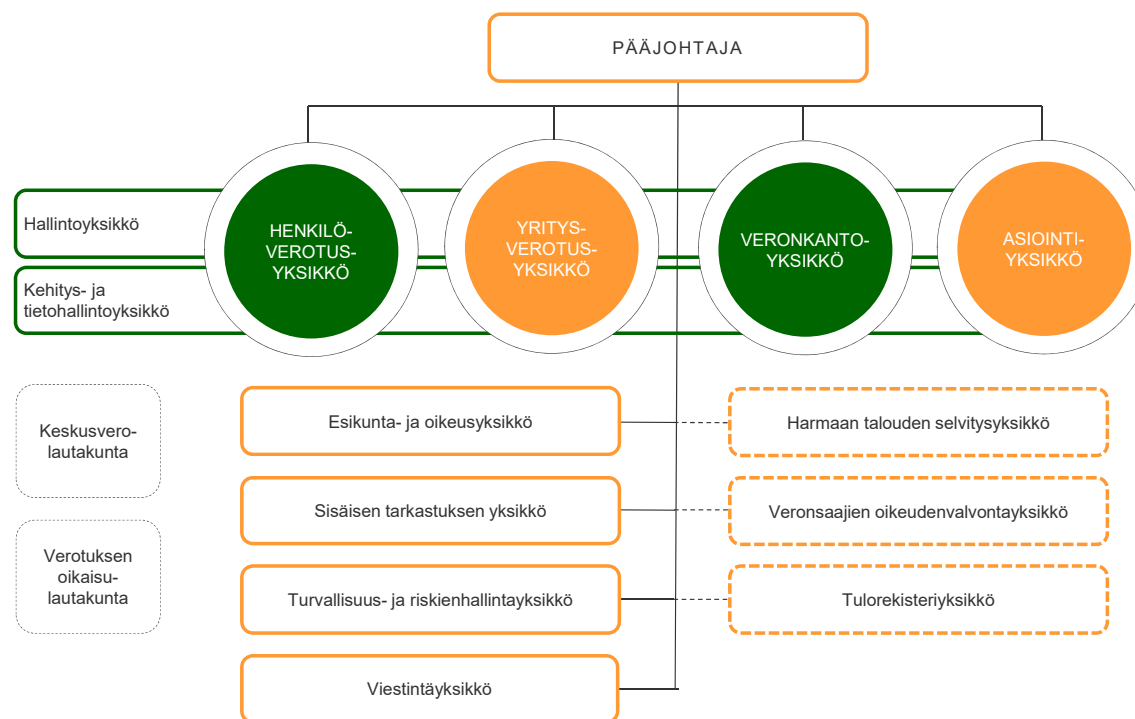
PÄÄJOHTAJA

Hallintoyksikkö

Kehitys- ja tietohallintoyksikkö

HENKILÖ-VEROTUS-YKSIKKÖ

YRITYS-VEROTUS-YKSIKKÖ

VERONKANTO-YKSIKKÖ

ASIOINTI-YKSIKKÖ

Keskusvero-lautakunta

Verotuksen oikaisu-lautakunta

Esikunta- ja oikeusyksikkö

Sisäisen tarkastuksen yksikkö

Turvallisuus- ja riskienhallintayksikkö

Viestintäyksikkö

Harmaan talouden selvitysyksikkö

Veronsaajien oikeudenvalvontayksikkö

Tulorekisteriyksikkö